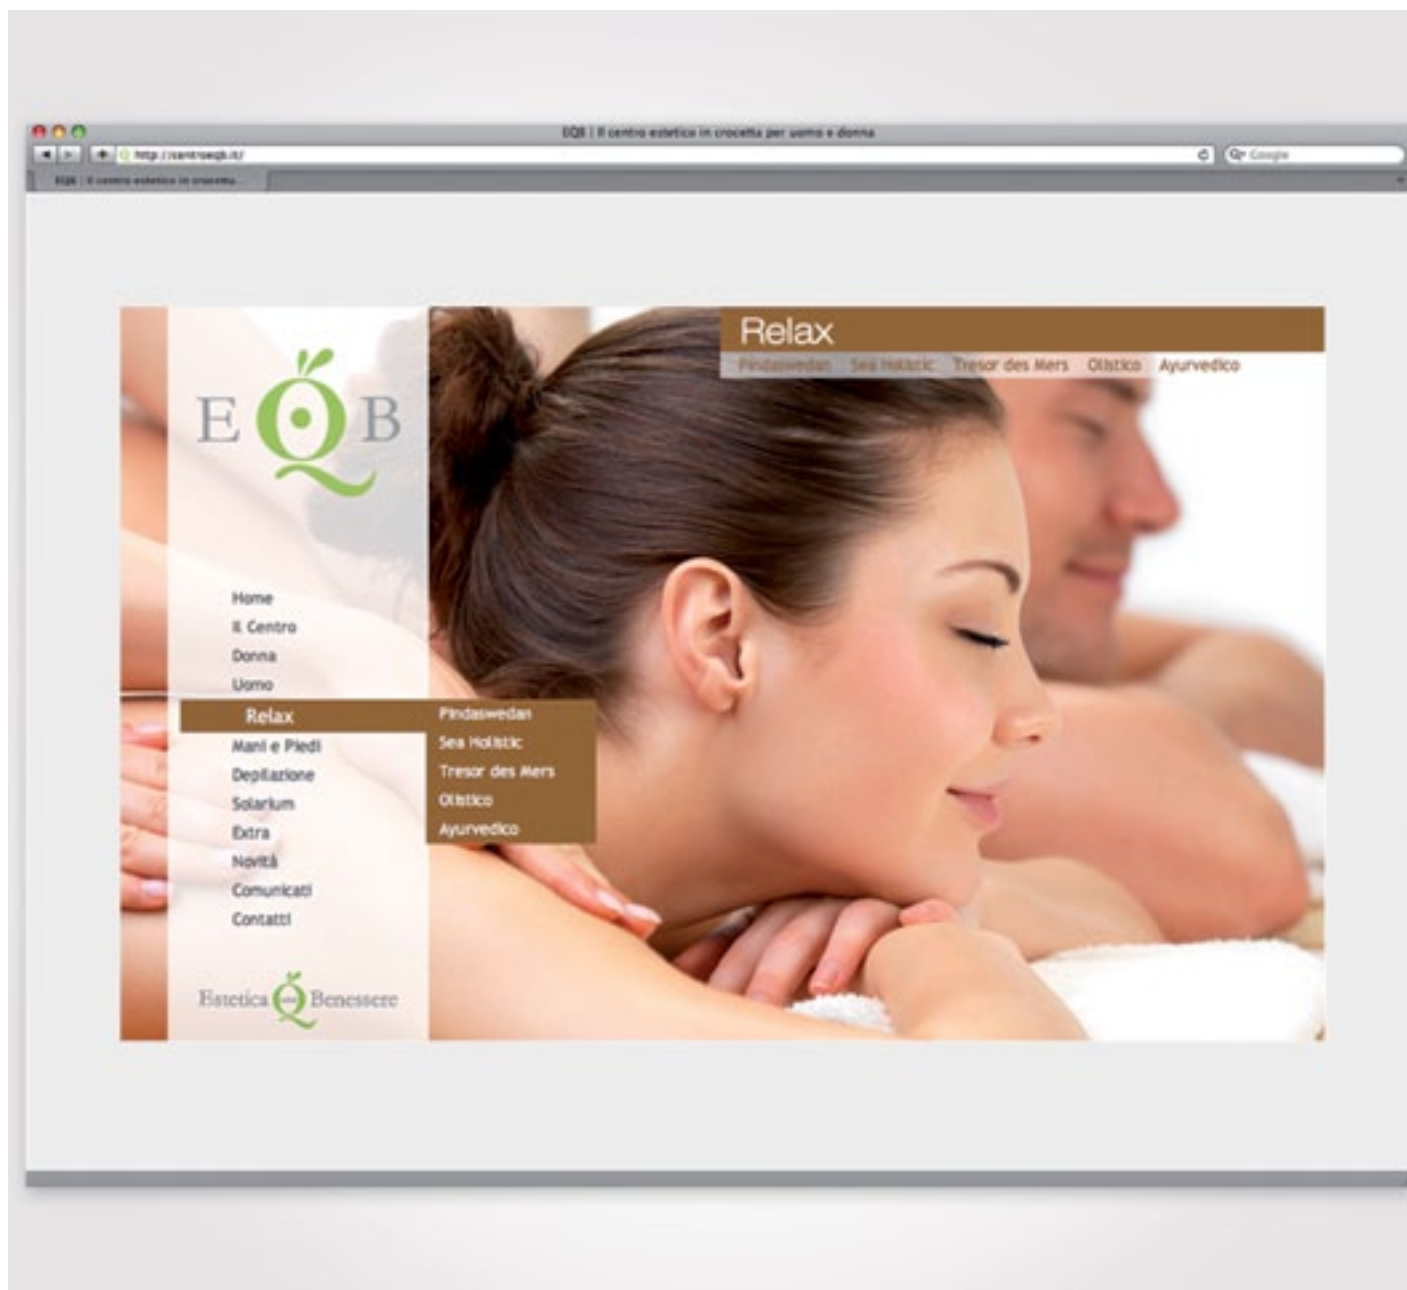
EQB | Il centro estetico in crocetta per uomo e donna

http://centroeqb.it/

Q- Google

EQB | Il centro estetico in crocetta

Relax

Pindaswedan Sea Holistic Tresor des Mers Olistico Ayurvedico

EQB

Home
Il Centro
Donna
Uomo
Relax
Mani e Piedi
Depilazione
Solarium
Extra
Novità
Comunicati
Contatti

Pindaswedan
Sea Holistic
Tresor des Mers
Olistico
Ayurvedico

Estetica Q Benessere